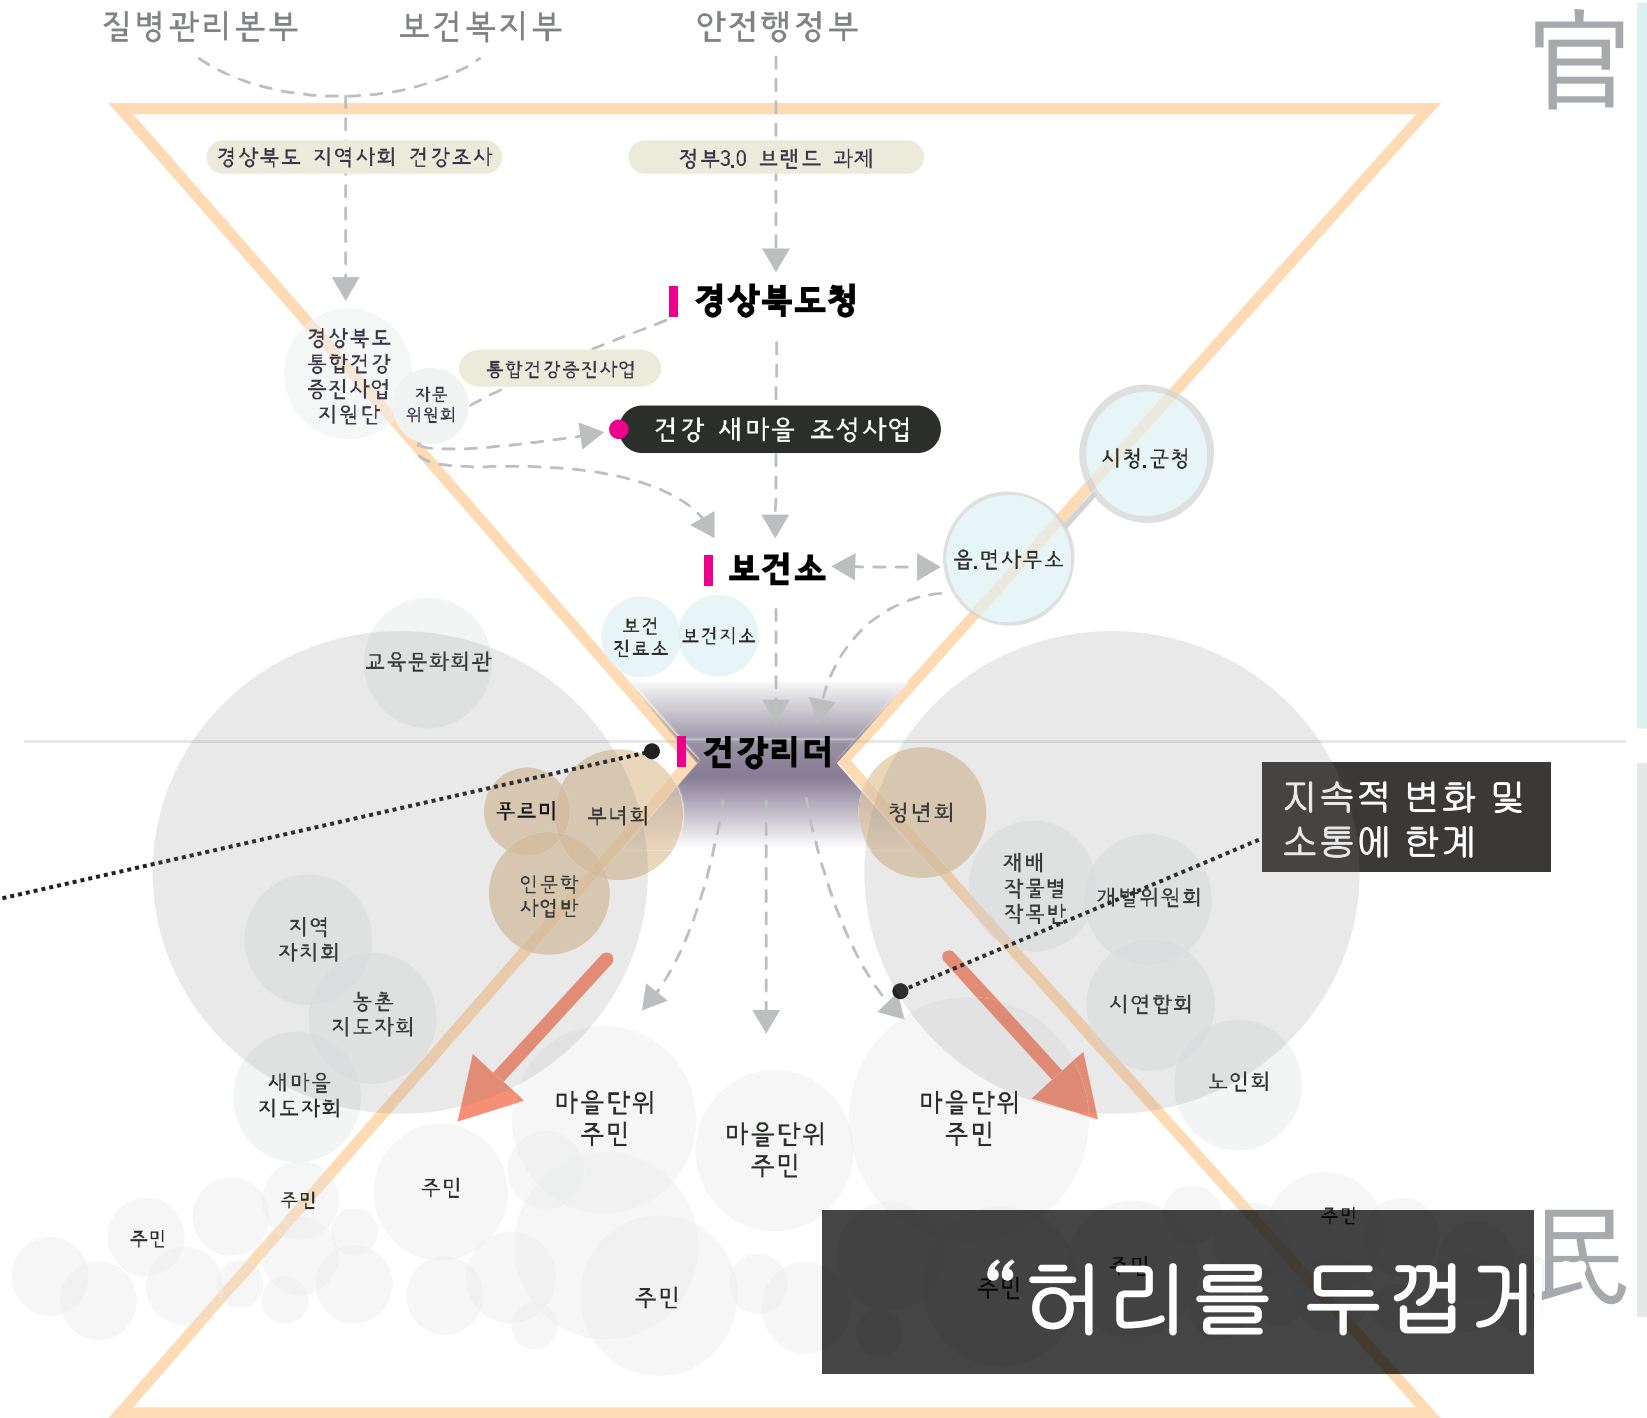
질병관리본부 보건복지부 안전행정부

官

경상북도 지역사회 건강조사

정부3.0 브랜드 과제

경상북도청

경상북도 통합건강 증진사업 지원단

자문 위원회

통합건강증진사업

건강 새마을 조성사업

시청.군청

보건소

읍.면사무소

보건 진료소

보건지소

교육문화회관

건강리더

푸르미

부녀회

청년회

지속적 변화 및 소통에 한계

인문학 사업반

재배 작물별 작목반

개발위원회

지역 자치회

농촌 지도자회

시연합회

새마을 지도자회

노인회

마을단위 주민

마을단위 주민

마을단위 주민

주민

주민

주민

주민

주민

주민

주민

“허리를 두껍게

民